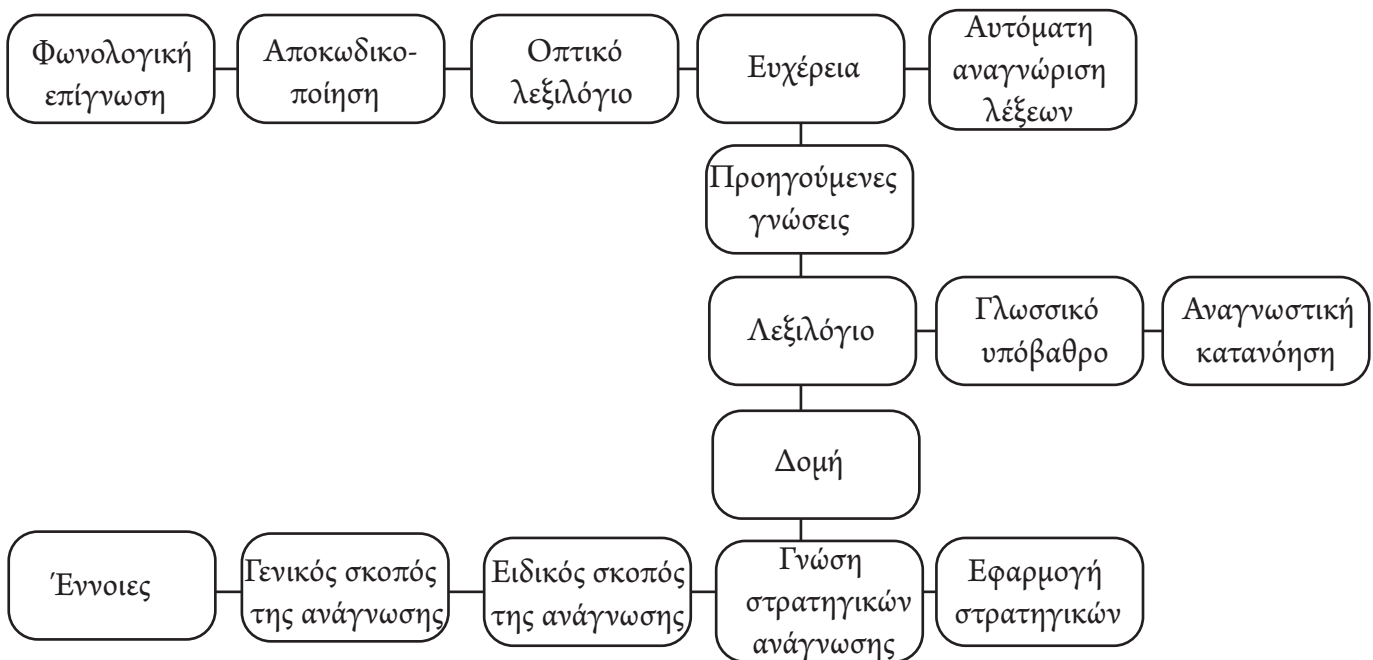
Φωνολογική επίγνωση

Αποκωδικοποίηση

Οπτικό λεξιλόγιο

Ευχέρεια

Αυτόματη αναγνώριση λέξεων

Προηγούμενες γνώσεις

Λεξιλόγιο

Γλωσσικό υπόβαθρο

Αναγνωστική κατανόηση

Δομή

Έννοιες

Γενικός σκοπός της ανάγνωσης

Ειδικός σκοπός της ανάγνωσης

Γνώση στρατηγικών ανάγνωσης

Εφαρμογή στρατηγικών